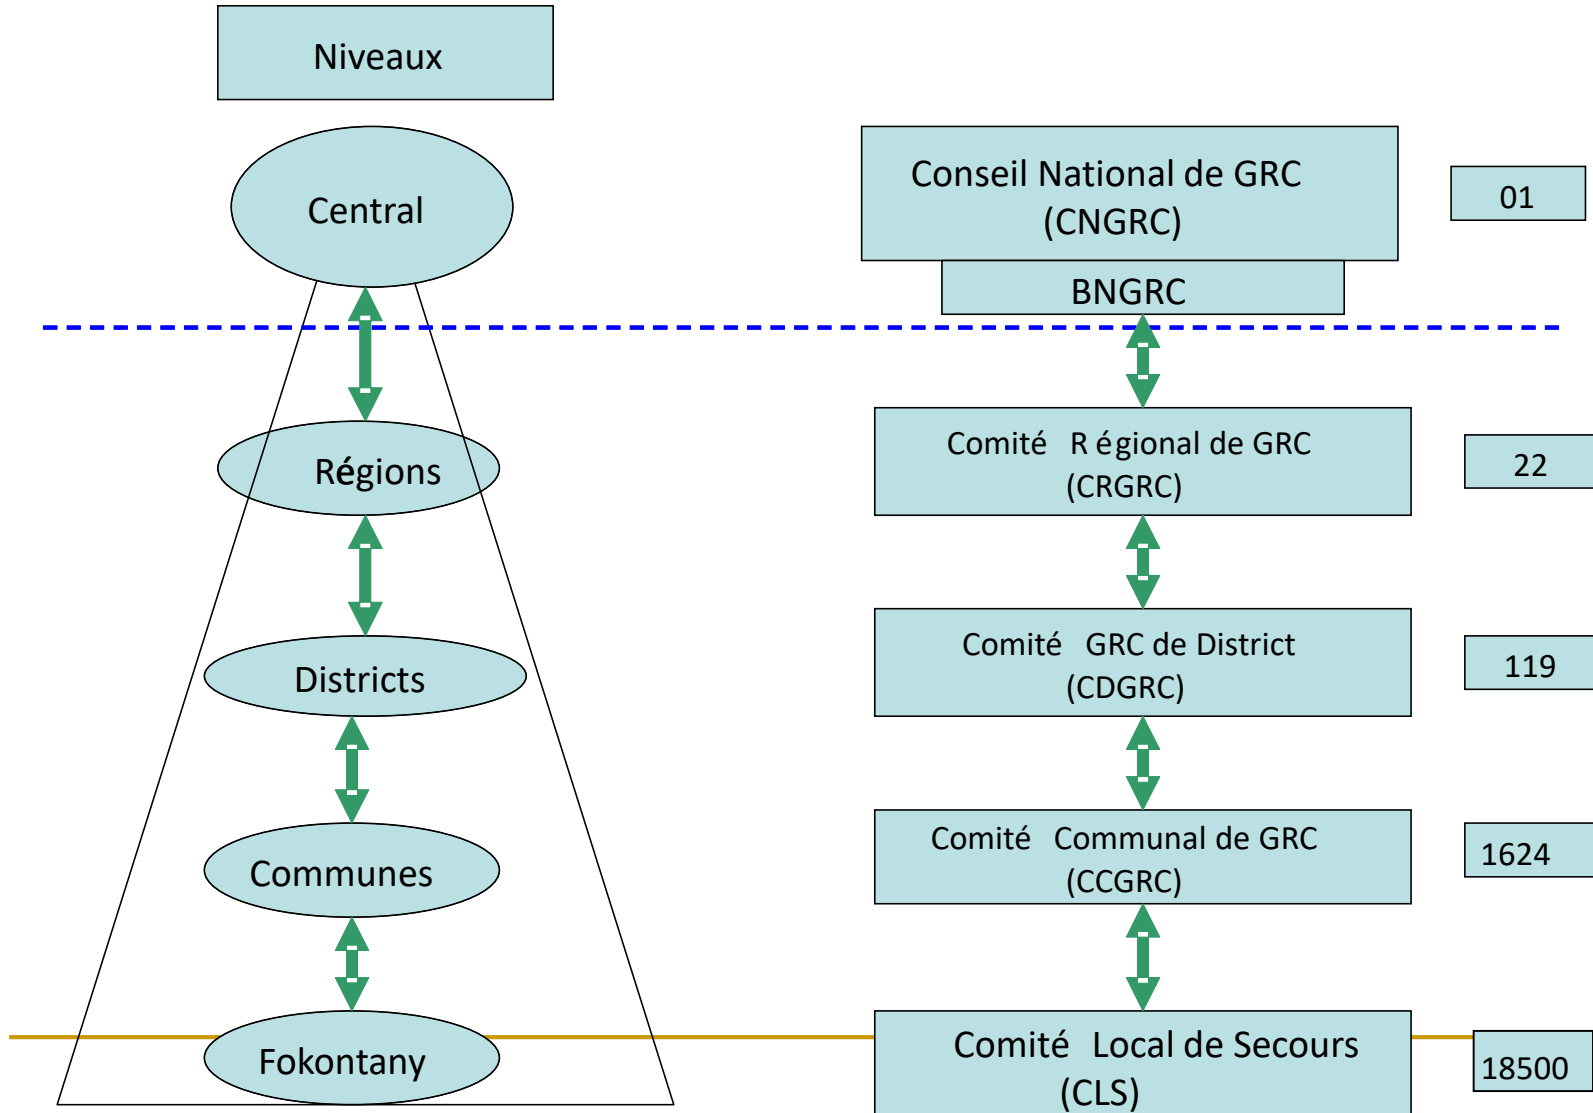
Niveaux

Central

Conseil National de GRC (CNGRC)

BNGRC

01

Régions

Comité Régional de GRC (CRGRC)

22

Districts

Comité GRC de District (CDGRC)

119

Communes

Comité Communal de GRC (CCGRC)

1624

Fokontany

Comité Local de Secours (CLS)

18500